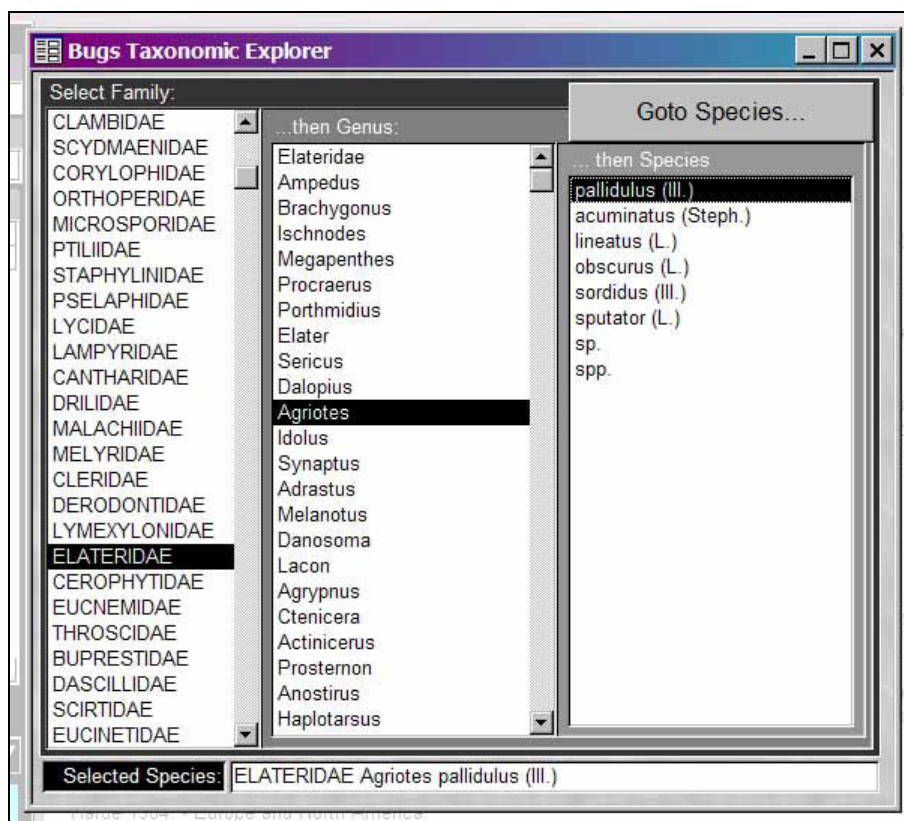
Bugs Taxonomic Explorer

Select Family:

CLAMBIDAE
SCYDMAENIDAE
CORYLOPHIDAE
ORTHOPERIDAE
MICROSPORIDAE
PTILIIDAE
STAPHYLINIDAE
PSELAPHIDAE
LYCIDAE
LAMPYRIDAE
CANTHARIDAE
DRILIDAE
MALACHIIDAE
MELYRIDAE
CLERIDAE
DERODONTIDAE
LYMEXYLONIDAE
ELATERIDAE
CEROPHYTIDAE
EUCNEMIDAE
THROSCIDAE
BUPRESTIDAE
DASCILLIDAE
SCIRTIDAE
EUCINETIDAE

...then Genus:

Elateridae
Ampedus
Brachygonus
Ischnodes
Megapenthes
Procraerus
Porthmidius
Elater
Sericus
Dalopius
Agriotes
Idolus
Synaptus
Adrastus
Melanotus
Danosoma
Lacon
Agrypnus
Ctenicera
Actinicerus
Prosternon
Anostirus
Haplotarsus

Goto Species...

... then Species

pallidulus (Ill.)
acuminatus (Steph.)
lineatus (L.)
obscurus (L.)
sordidus (Ill.)
sputator (L.)
sp.
spp.

Selected Species: ELATERIDAE Agriotes pallidulus (Ill.)

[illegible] 1964: • Europe and North America.